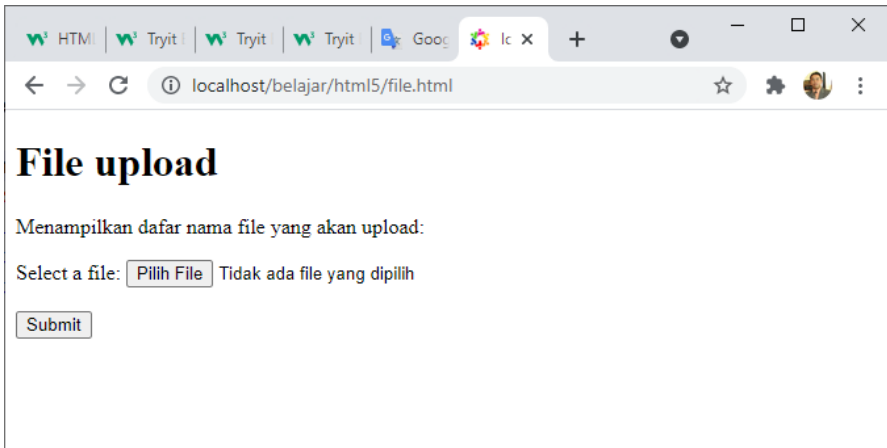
HTML | Tryit | Tryit | Tryit | Goog | lo ×

localhost/belajar/html5/file.html

# File upload

Menampilkan dafar nama file yang akan upload:

Select a file: Pilih File Tidak ada file yang dipilih

Submit